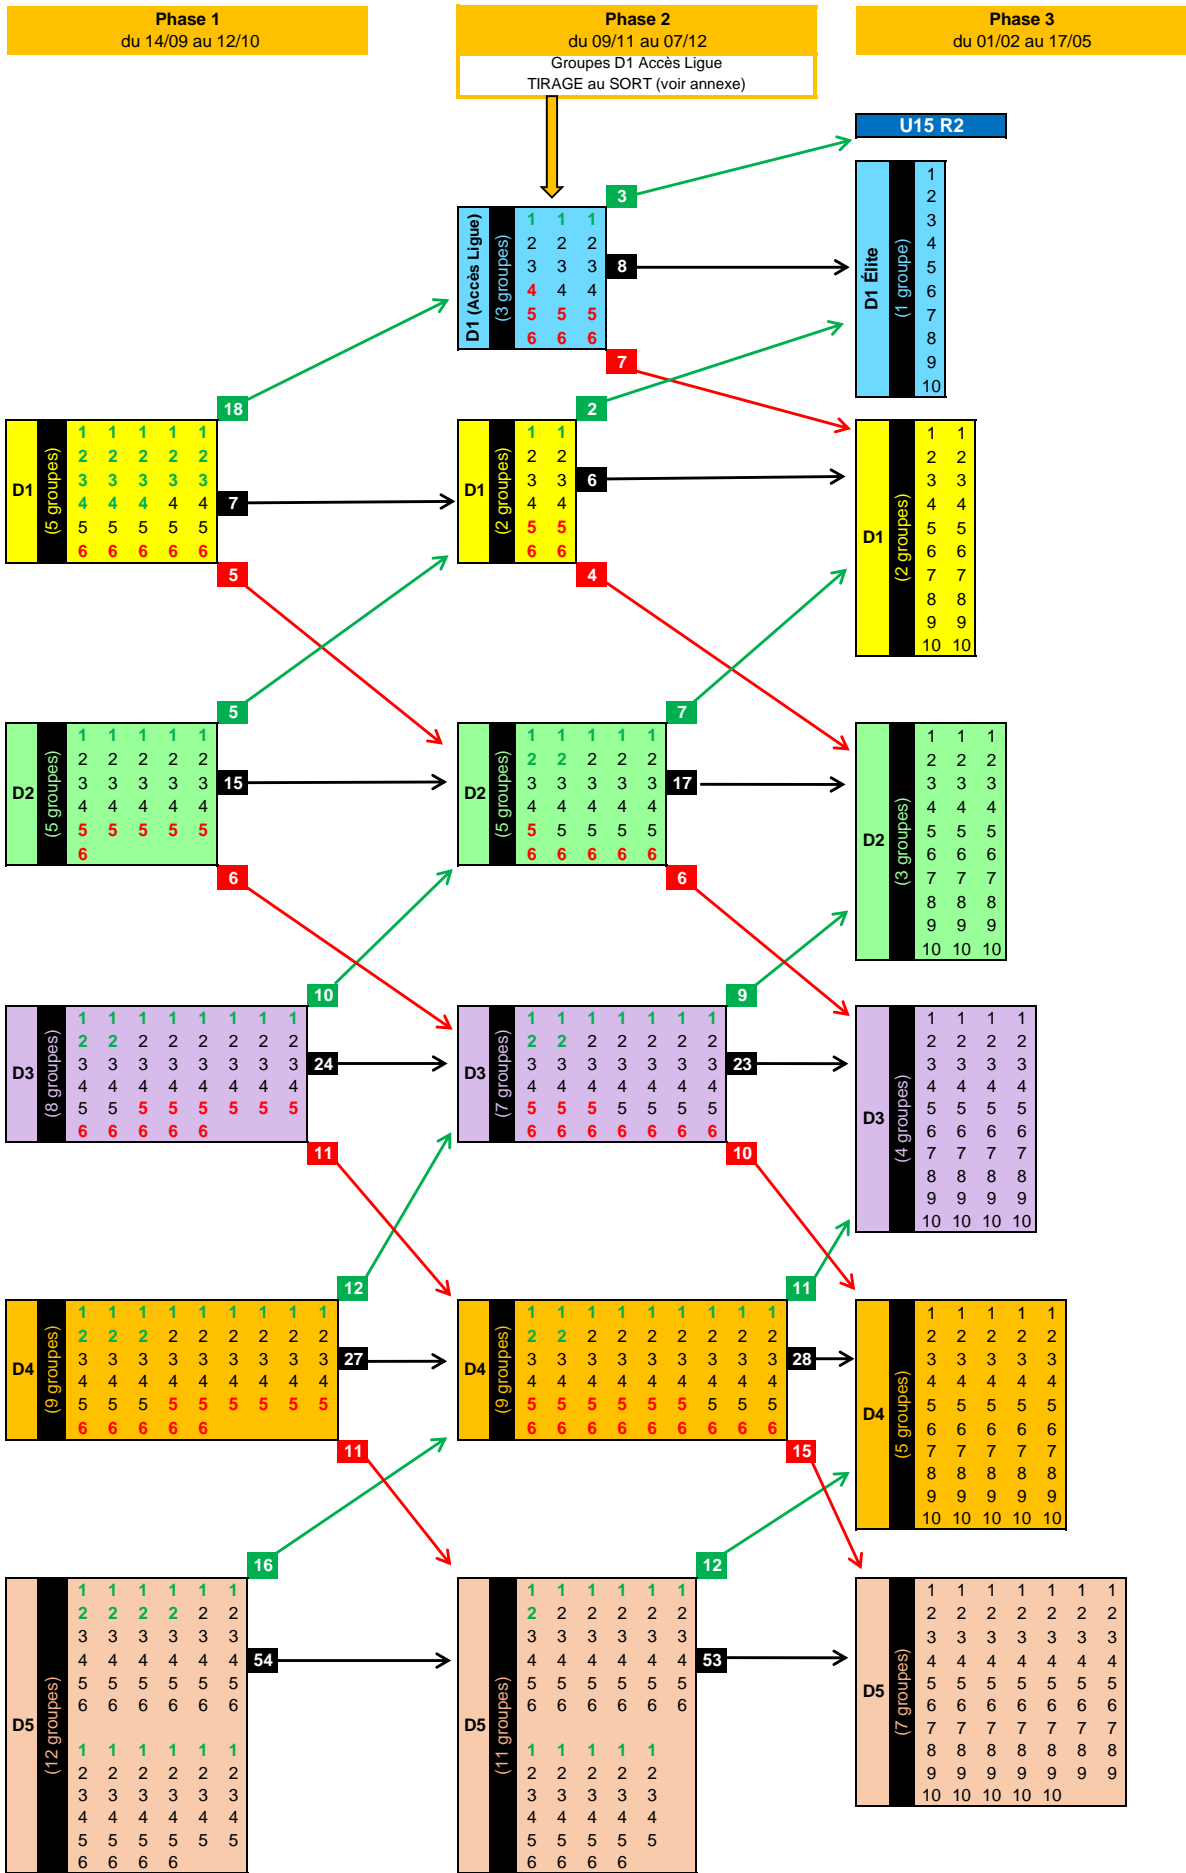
Phase 1
du 14/09 au 12/10

Phase 2
du 09/11 au 07/12
Groupes D1 Accès Ligue
TIRAGE au SORT (voir annexe)

Phase 3
du 01/02 au 17/05

U15 R2

D1 (Accès Ligue) (3 groupes)

| 1 | 1 | 1 |
|---|---|---|
| 2 | 2 | 2 |
| 3 | 3 | 3 |
| 4 | 4 | 4 |
| 5 | 5 | 5 |
| 6 | 6 | 6 |

3
8
7

D1 Élite (1 groupe)
1
2
3
4
5
6
7
8
9
10

D1 (5 groupes)

| 1 | 1 | 1 | 1 | 1 |
|---|---|---|---|---|
| 2 | 2 | 2 | 2 | 2 |
| 3 | 3 | 3 | 3 | 3 |
| 4 | 4 | 4 | 4 | 4 |
| 5 | 5 | 5 | 5 | 5 |
| 6 | 6 | 6 | 6 | 6 |

18
7
5

D1 (2 groupes)

| 1 | 1 |
|---|---|
| 2 | 2 |
| 3 | 3 |
| 4 | 4 |
| 5 | 5 |
| 6 | 6 |

2
6
4

D1 (2 groupes)

| 1 | 1 |
|---|---|
| 2 | 2 |
| 3 | 3 |
| 4 | 4 |
| 5 | 5 |
| 6 | 6 |
| 7 | 7 |
| 8 | 8 |
| 9 | 9 |
| 10 | 10 |

D2 (5 groupes)

| 1 | 1 | 1 | 1 | 1 |
|---|---|---|---|---|
| 2 | 2 | 2 | 2 | 2 |
| 3 | 3 | 3 | 3 | 3 |
| 4 | 4 | 4 | 4 | 4 |
| 5 | 5 | 5 | 5 | 5 |
| 6 | | | | |

5
15
6

D2 (5 groupes)

| 1 | 1 | 1 | 1 | 1 |
|---|---|---|---|---|
| 2 | 2 | 2 | 2 | 2 |
| 3 | 3 | 3 | 3 | 3 |
| 4 | 4 | 4 | 4 | 4 |
| 5 | 5 | 5 | 5 | 5 |
| 6 | 6 | 6 | 6 | 6 |

7
17
6

D2 (3 groupes)

| 1 | 1 | 1 |
|---|---|---|
| 2 | 2 | 2 |
| 3 | 3 | 3 |
| 4 | 4 | 4 |
| 5 | 5 | 5 |
| 6 | 6 | 6 |
| 7 | 7 | 7 |
| 8 | 8 | 8 |
| 9 | 9 | 9 |
| 10 | 10 | 10 |

D3 (8 groupes)

| 1 | 1 | 1 | 1 | 1 | 1 | 1 | 1 |
|---|---|---|---|---|---|---|---|
| 2 | 2 | 2 | 2 | 2 | 2 | 2 | 2 |
| 3 | 3 | 3 | 3 | 3 | 3 | 3 | 3 |
| 4 | 4 | 4 | 4 | 4 | 4 | 4 | 4 |
| 5 | 5 | 5 | 5 | 5 | 5 | 5 | 5 |
| 6 | 6 | 6 | 6 | 6 | | | |

10
24
11

D3 (7 groupes)

| 1 | 1 | 1 | 1 | 1 | 1 | 1 |
|---|---|---|---|---|---|---|
| 2 | 2 | 2 | 2 | 2 | 2 | 2 |
| 3 | 3 | 3 | 3 | 3 | 3 | 3 |
| 4 | 4 | 4 | 4 | 4 | 4 | 4 |
| 5 | 5 | 5 | 5 | 5 | 5 | 5 |
| 6 | 6 | 6 | 6 | 6 | 6 | 6 |

9
23
10

D3 (4 groupes)

| 1 | 1 | 1 | 1 |
|---|---|---|---|
| 2 | 2 | 2 | 2 |
| 3 | 3 | 3 | 3 |
| 4 | 4 | 4 | 4 |
| 5 | 5 | 5 | 5 |
| 6 | 6 | 6 | 6 |
| 7 | 7 | 7 | 7 |
| 8 | 8 | 8 | 8 |
| 9 | 9 | 9 | 9 |
| 10 | 10 | 10 | 10 |

D4 (9 groupes)

| 1 | 1 | 1 | 1 | 1 | 1 | 1 | 1 | 1 |
|---|---|---|---|---|---|---|---|---|
| 2 | 2 | 2 | 2 | 2 | 2 | 2 | 2 | 2 |
| 3 | 3 | 3 | 3 | 3 | 3 | 3 | 3 | 3 |
| 4 | 4 | 4 | 4 | 4 | 4 | 4 | 4 | 4 |
| 5 | 5 | 5 | 5 | 5 | 5 | 5 | 5 | 5 |
| 6 | 6 | 6 | 6 | 6 | | | | |

12
27
11

D4 (9 groupes)

| 1 | 1 | 1 | 1 | 1 | 1 | 1 | 1 | 1 |
|---|---|---|---|---|---|---|---|---|
| 2 | 2 | 2 | 2 | 2 | 2 | 2 | 2 | 2 |
| 3 | 3 | 3 | 3 | 3 | 3 | 3 | 3 | 3 |
| 4 | 4 | 4 | 4 | 4 | 4 | 4 | 4 | 4 |
| 5 | 5 | 5 | 5 | 5 | 5 | 5 | 5 | 5 |
| 6 | 6 | 6 | 6 | 6 | 6 | 6 | 6 | 6 |

11
28
15

D4 (5 groupes)

| 1 | 1 | 1 | 1 | 1 |
|---|---|---|---|---|
| 2 | 2 | 2 | 2 | 2 |
| 3 | 3 | 3 | 3 | 3 |
| 4 | 4 | 4 | 4 | 4 |
| 5 | 5 | 5 | 5 | 5 |
| 6 | 6 | 6 | 6 | 6 |
| 7 | 7 | 7 | 7 | 7 |
| 8 | 8 | 8 | 8 | 8 |
| 9 | 9 | 9 | 9 | 9 |
| 10 | 10 | 10 | 10 | 10 |

D5 (12 groupes)

| 1 | 1 | 1 | 1 | 1 | 1 |
|---|---|---|---|---|---|
| 2 | 2 | 2 | 2 | 2 | 2 |
| 3 | 3 | 3 | 3 | 3 | 3 |
| 4 | 4 | 4 | 4 | 4 | 4 |
| 5 | 5 | 5 | 5 | 5 | 5 |
| 6 | 6 | 6 | 6 | 6 | 6 |
| 1 | 1 | 1 | 1 | 1 | 1 |
| 2 | 2 | 2 | 2 | 2 | 2 |
| 3 | 3 | 3 | 3 | 3 | 3 |
| 4 | 4 | 4 | 4 | 4 | 4 |
| 5 | 5 | 5 | 5 | 5 | 5 |
| 6 | 6 | 6 | 6 | | |

16
54

D5 (11 groupes)

| 1 | 1 | 1 | 1 | 1 | 1 |
|---|---|---|---|---|---|
| 2 | 2 | 2 | 2 | 2 | 2 |
| 3 | 3 | 3 | 3 | 3 | 3 |
| 4 | 4 | 4 | 4 | 4 | 4 |
| 5 | 5 | 5 | 5 | 5 | 5 |
| 6 | 6 | 6 | 6 | 6 | 6 |
| 1 | 1 | 1 | 1 | 1 | |
| 2 | 2 | 2 | 2 | 2 | |
| 3 | 3 | 3 | 3 | 3 | |
| 4 | 4 | 4 | 4 | 4 | |
| 5 | 5 | 5 | 5 | 5 | |
| 6 | 6 | 6 | 6 | | |

12
53

D5 (7 groupes)

| 1 | 1 | 1 | 1 | 1 | 1 | 1 |
|---|---|---|---|---|---|---|
| 2 | 2 | 2 | 2 | 2 | 2 | 2 |
| 3 | 3 | 3 | 3 | 3 | 3 | 3 |
| 4 | 4 | 4 | 4 | 4 | 4 | 4 |
| 5 | 5 | 5 | 5 | 5 | 5 | 5 |
| 6 | 6 | 6 | 6 | 6 | 6 | 6 |
| 7 | 7 | 7 | 7 | 7 | 7 | 7 |
| 8 | 8 | 8 | 8 | 8 | 8 | 8 |
| 9 | 9 | 9 | 9 | 9 | 9 | 9 |
| 10 | 10 | 10 | 10 | 10 | | |